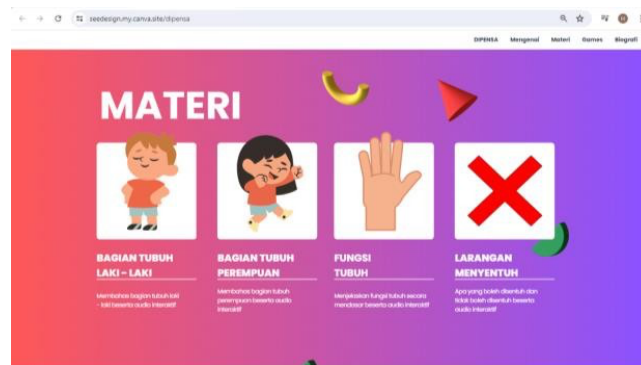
seedesign.my.canva.site/dipensa

DIPENSA Mengenal Materi Games Biografi

MATERI

BAGIAN TUBUH LAKI – LAKI

Membahas bagian tubuh laki - laki beserta audio interaktif

BAGIAN TUBUH PEREMPUAN

Membahas bagian tubuh perempuan beserta audio interaktif

FUNGSI TUBUH

Menjelaskan fungsi tubuh secara mendasar beserta audio interaktif

LARANGAN MENYENTUH

Apa yang boleh disentuh dan tidak boleh disentuh beserta audio interaktif